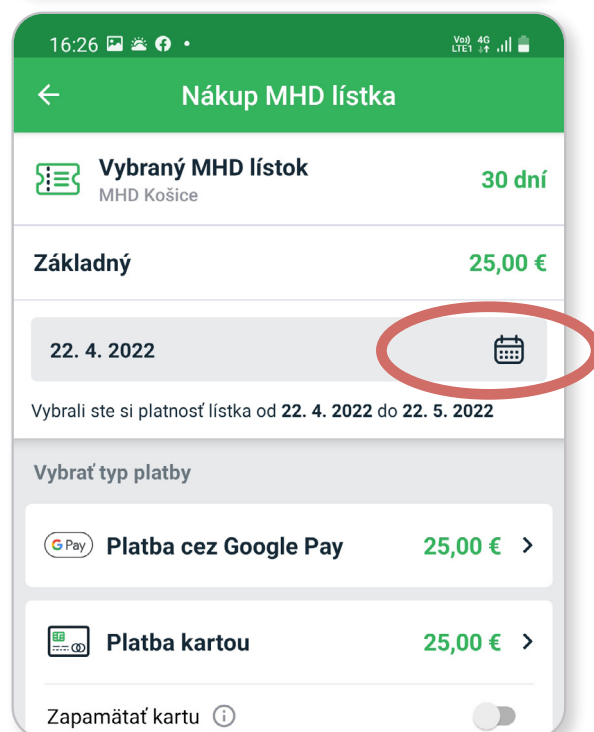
16:26

Vo)) LTE1 4G

Nákup MHD lístka

Vybraný MHD lístok
MHD Košice

30 dní

Základný

25,00 €

22. 4. 2022

Vybrali ste si platnosť lístka od **22. 4. 2022** do **22. 5. 2022**

Vybrať typ platby

G Pay Platba cez Google Pay 25,00 €

Platba kartou 25,00 €

Zapamätať kartu